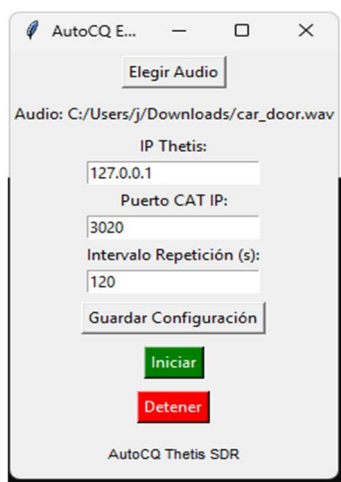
AutoCQ E...

Elegir Audio

Audio: C:/Users/j/Downloads/car_door.wav

IP Thetis:

127.0.0.1

Puerto CAT IP:

3020

Intervalo Repetición (s):

120

Guardar Configuración

Iniciar

Detener

AutoCQ Thetis SDR